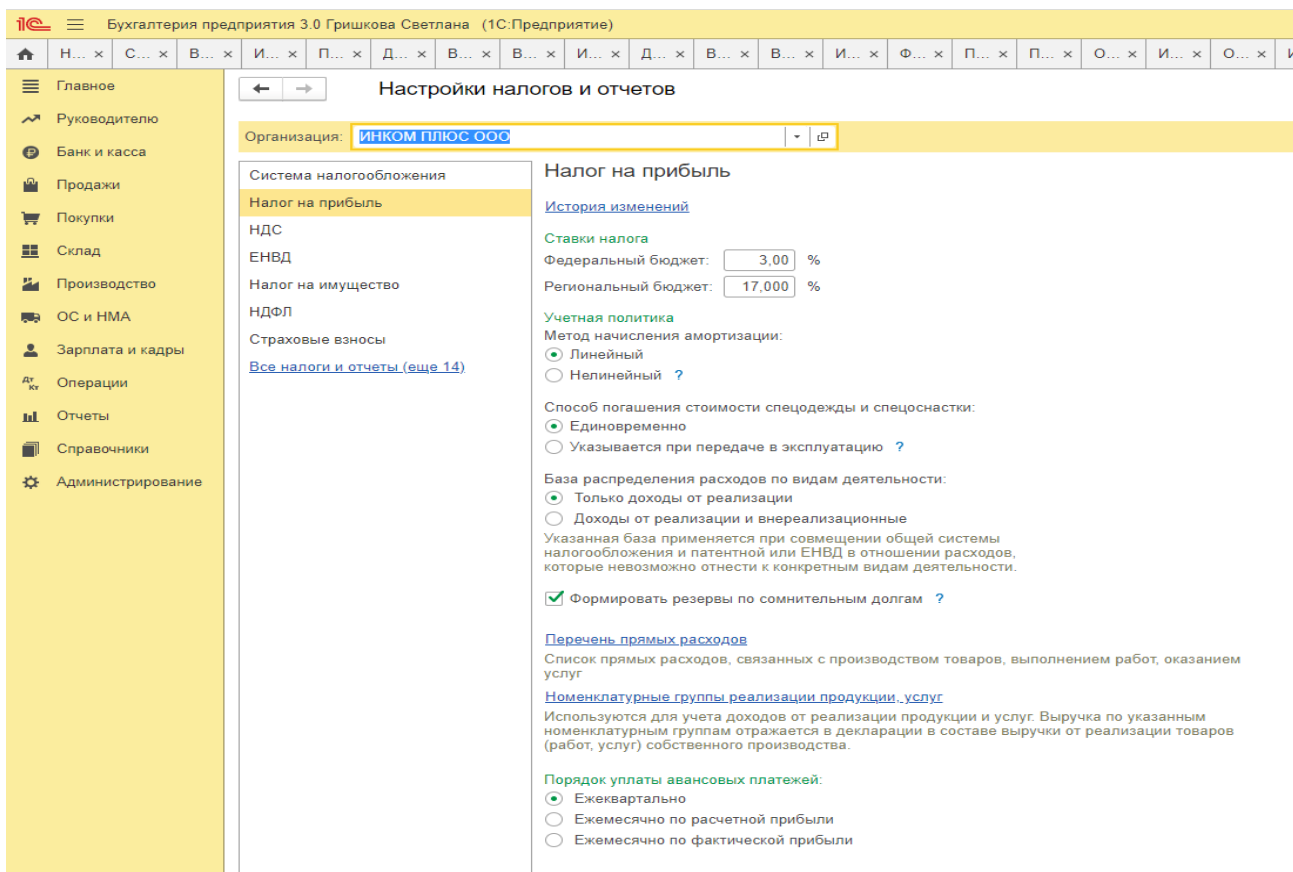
1С Бухгалтерия предприятия 3.0 Гришкова Светлана (1С:Предприятие)

Н... × С... × В... × И... × П... × Д... × В... × В... × И... × Д... × В... × В... × И... × Ф... × П... × П... × О... × И... × О... ×

Главное
Руководителю
Банк и касса
Продажи
Покупки
Склад
Производство
ОС и НМА
Зарплата и кадры
Операции
Отчеты
Справочники
Администрирование

Настройки налогов и отчетов

Организация: ИНКОМ ПЛЮС ООО

Система налогообложения
Налог на прибыль
НДС
ЕНВД
Налог на имущество
НДФЛ
Страховые взносы
Все налоги и отчеты (еще 14)

Налог на прибыль

История изменений

Ставки налога
Федеральный бюджет: 3,00 %
Региональный бюджет: 17,000 %

Учетная политика
Метод начисления амортизации:
Линейный
Нелинейный ?

Способ погашения стоимости спецодежды и спецоснастки:
Единовременно
Указывается при передаче в эксплуатацию ?

База распределения расходов по видам деятельности:
Только доходы от реализации
Доходы от реализации и внереализационные
Указанная база применяется при совмещении общей системы налогообложения и патентной или ЕНВД в отношении расходов, которые невозможно отнести к конкретным видам деятельности.

Формировать резервы по сомнительным долгам ?

Перечень прямых расходов
Список прямых расходов, связанных с производством товаров, выполнением работ, оказанием услуг

Номенклатурные группы реализации продукции, услуг
Используются для учета доходов от реализации продукции и услуг. Выручка по указанным номенклатурным группам отражается в декларации в составе выручки от реализации товаров (работ, услуг) собственного производства.

Порядок уплаты авансовых платежей:
Ежеквартально
Ежемесячно по расчетной прибыли
Ежемесячно по фактической прибыли